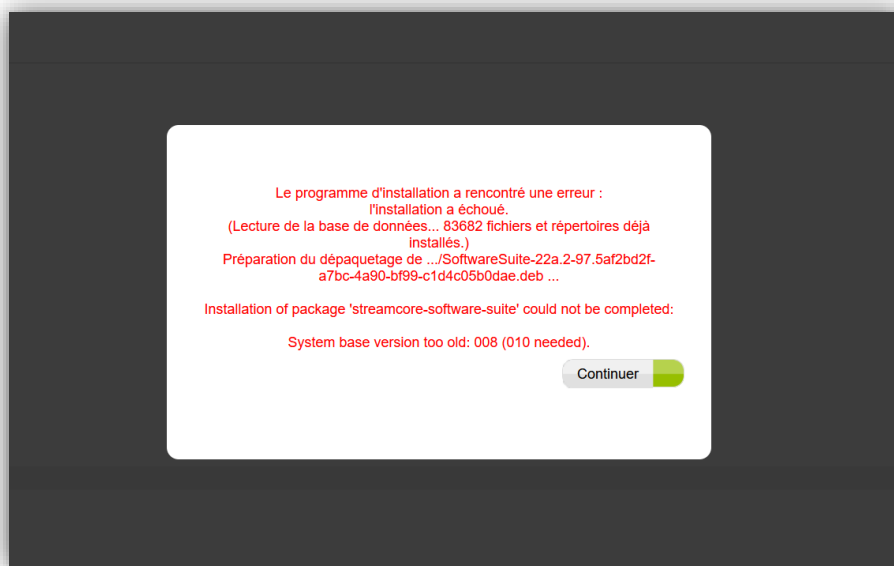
Le programme d'installation a rencontré une erreur :
l'installation a échoué.
(Lecture de la base de données... 83682 fichiers et répertoires déjà installés.)
Préparation du dépaquetage de .../SoftwareSuite-22a.2-97.5af2bd2f-a7bc-4a90-bf99-c1d4c05b0dae.deb ...

Installation of package 'streamcore-software-suite' could not be completed:

System base version too old: 008 (010 needed).

Continuer